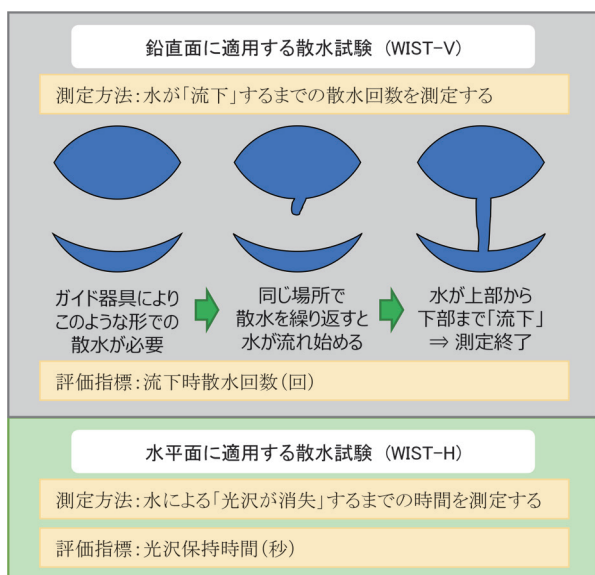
鉛直面に適用する散水試験（WIST-V）

測定方法：水が「流下」するまでの散水回数を測定する

ガイド器具によりこのような形での散水が必要

同じ場所で散水を繰り返すと水が流れ始める

水が上部から下部まで「流下」⇒ 測定終了

評価指標：流下時散水回数（回）

水平面に適用する散水試験（WIST-H）

測定方法：水による「光沢が消失」するまでの時間を測定する

評価指標：光沢保持時間（秒）